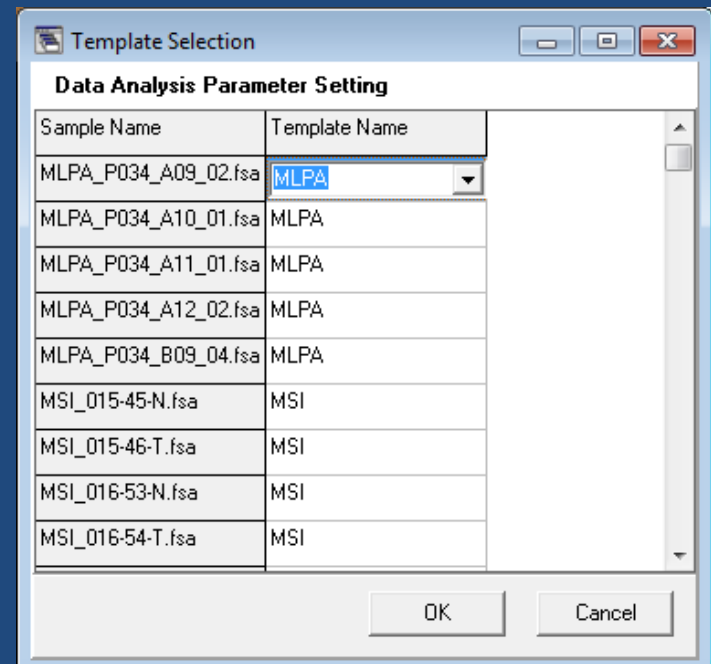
Template Selection

Data Analysis Parameter Setting

| Sample Name | Template Name |
|---|---|
| MLPA_P034_A09_02.fsa | MLPA |
| MLPA_P034_A10_01.fsa | MLPA |
| MLPA_P034_A11_01.fsa | MLPA |
| MLPA_P034_A12_02.fsa | MLPA |
| MLPA_P034_B09_04.fsa | MLPA |
| MSI_015-45-N.fsa | MSI |
| MSI_015-46-T.fsa | MSI |
| MSI_016-53-N.fsa | MSI |
| MSI_016-54-T.fsa | MSI |

OK

Cancel